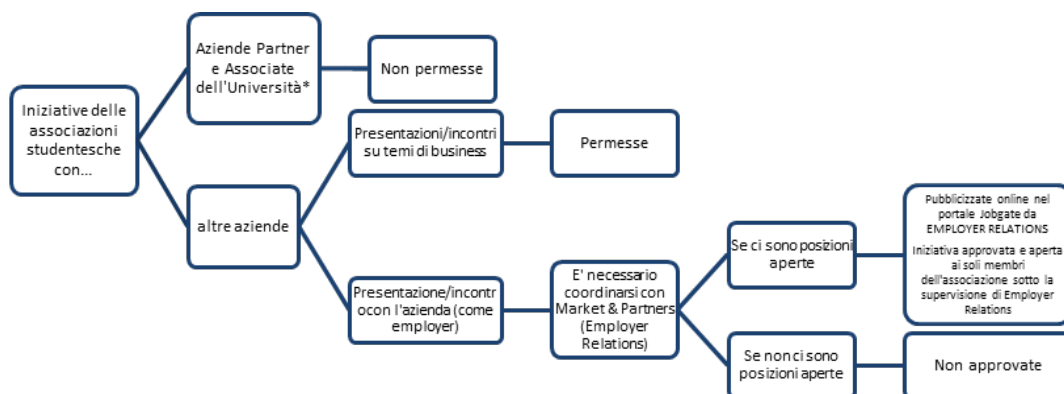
Iniziative delle associazioni studentesche con...

Aziende Partner e Associate dell'Università*

Non permesse

altre aziende

Presentazioni/incontri su temi di business

Permesse

Presentazione/incontro con l'azienda (come employer)

E' necessario coordinarsi con Market & Partners (Employer Relations)

Se ci sono posizioni aperte

Pubblicizzate online nel portale Jobgate da EMPLOYER RELATIONS

Iniziativa approvata e aperta ai soli membri dell'associazione sotto la supervisione di Employer Relations

Se non ci sono posizioni aperte

Non approvate